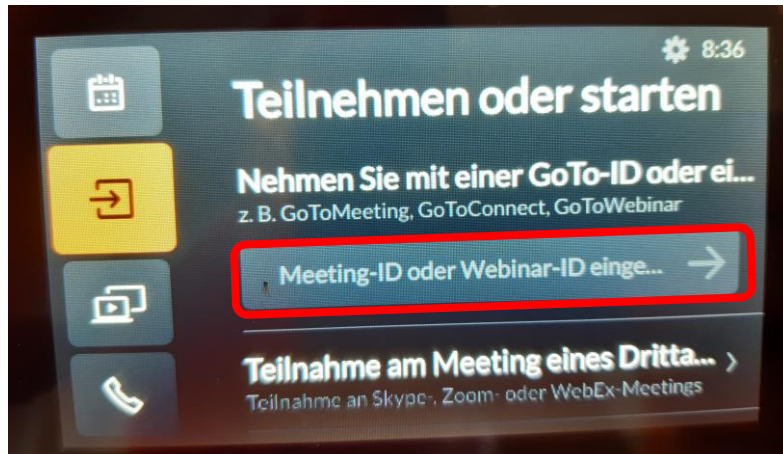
8:36

Teilnehmen oder starten

Nehmen Sie mit einer GoTo-ID oder ei...
z. B. GoToMeeting, GoToConnect, GoToWebinar

Meeting-ID oder Webinar-ID einge...

Teilnahme am Meeting eines Dritta...
Teilnahme an Skype-, Zoom- oder WebEx-Meetings